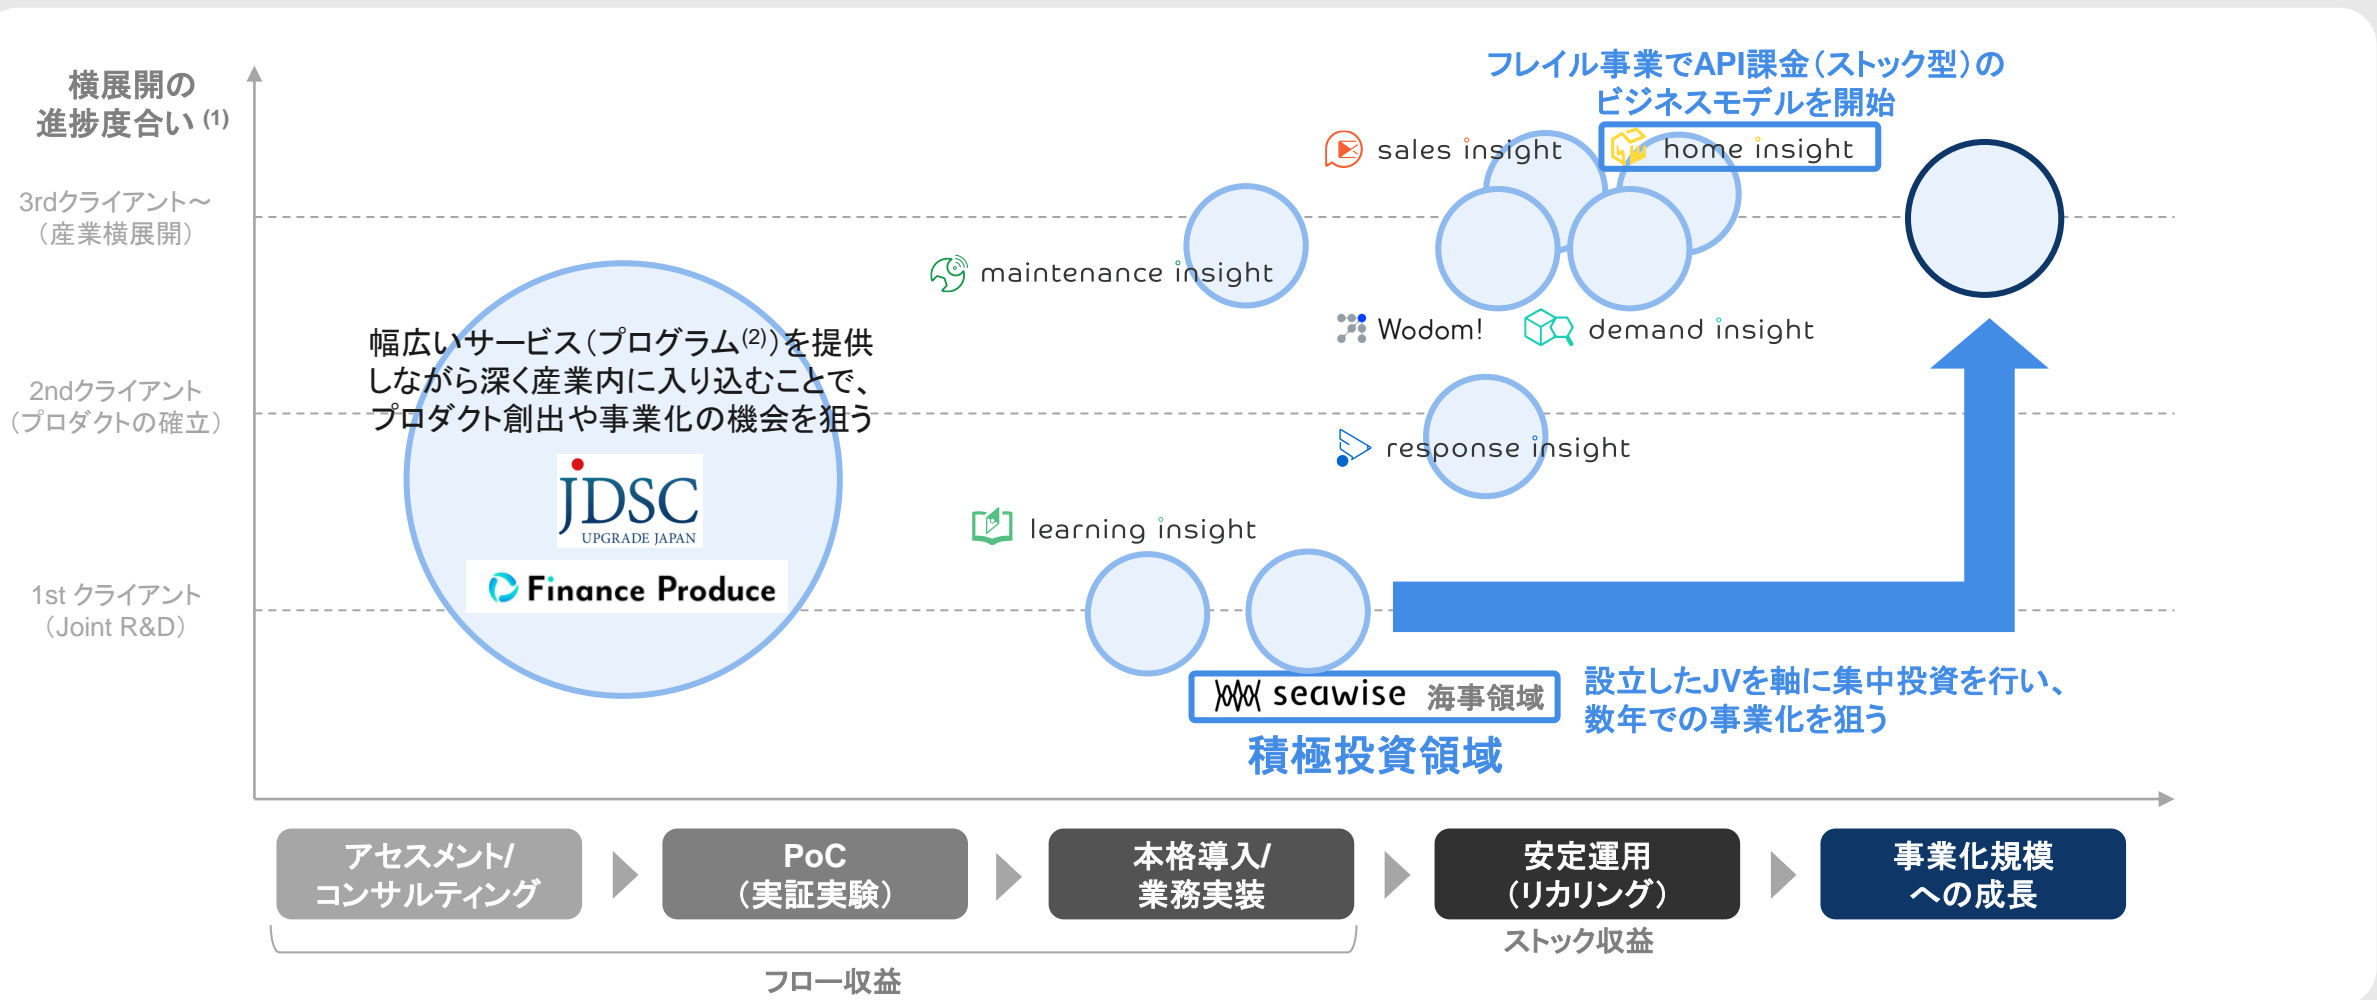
横展開の
進捗度合い$^{(1)}$

3rdクライアント～
（産業横展開）

2ndクライアント
（プロダクトの確立）

1st クライアント
（Joint R&D）

フレイル事業でAPI課金（ストック型）の
ビジネスモデルを開始

sales insight

home insight

maintenance insight

Wodom!

demand insight

幅広いサービス（プログラム$^{(2)}$）を提供しながら深く産業内に入り込むことで、プロダクト創出や事業化の機会を狙う

JDSC
UPGRADE JAPAN

Finance Produce

response insight

learning insight

seawise 海事領域

積極投資領域

設立したJVを軸に集中投資を行い、
数年での事業化を狙う

アセスメント/
コンサルティング

PoC
（実証実験）

本格導入/
業務実装

安定運用
（リカリング）

事業化規模
への成長

ストック収益

フロー収益